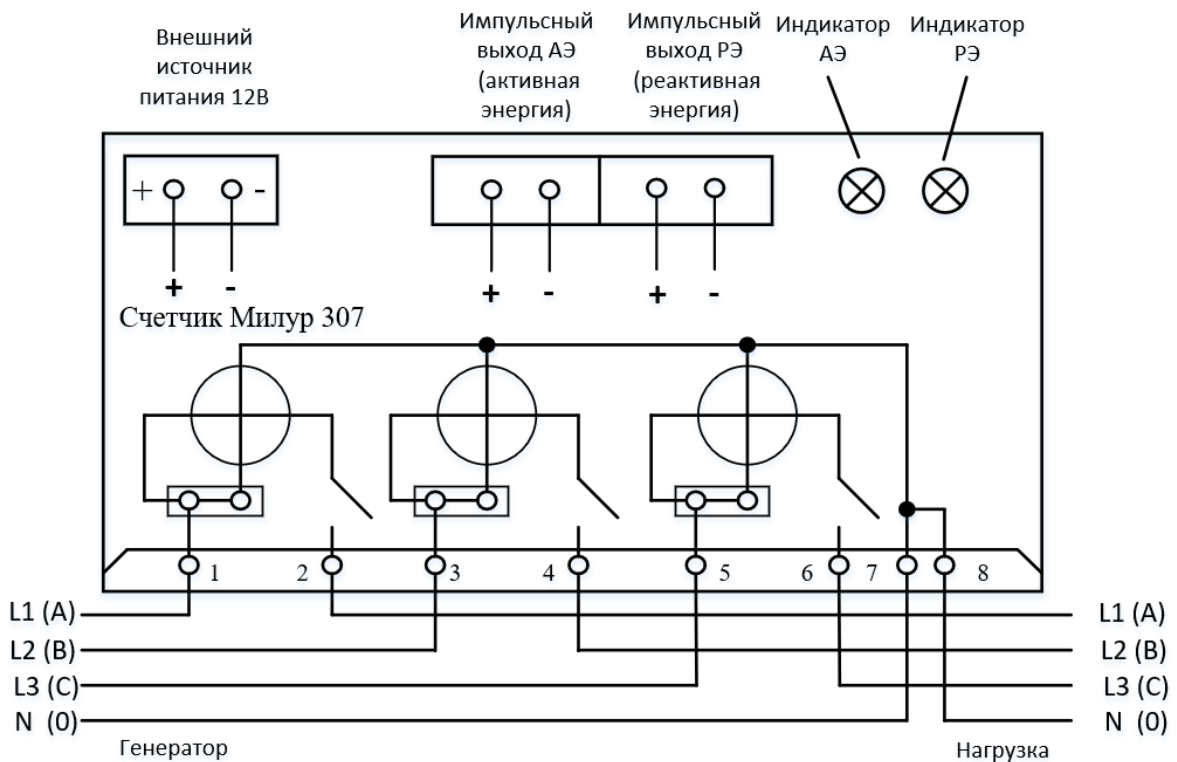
Внешний источник питания 12В

Импульсный выход АЭ (активная энергия)

Импульсный выход РЭ (реактивная энергия)

Индикатор АЭ

Индикатор РЭ

+ -

+ -

+ -

+ -

Счетчик Милур 307

1 2 3 4 5 6 7 8

L1 (A)
L2 (B)
L3 (C)
N (0)

L1 (A)
L2 (B)
L3 (C)
N (0)

Генератор

Нагрузка